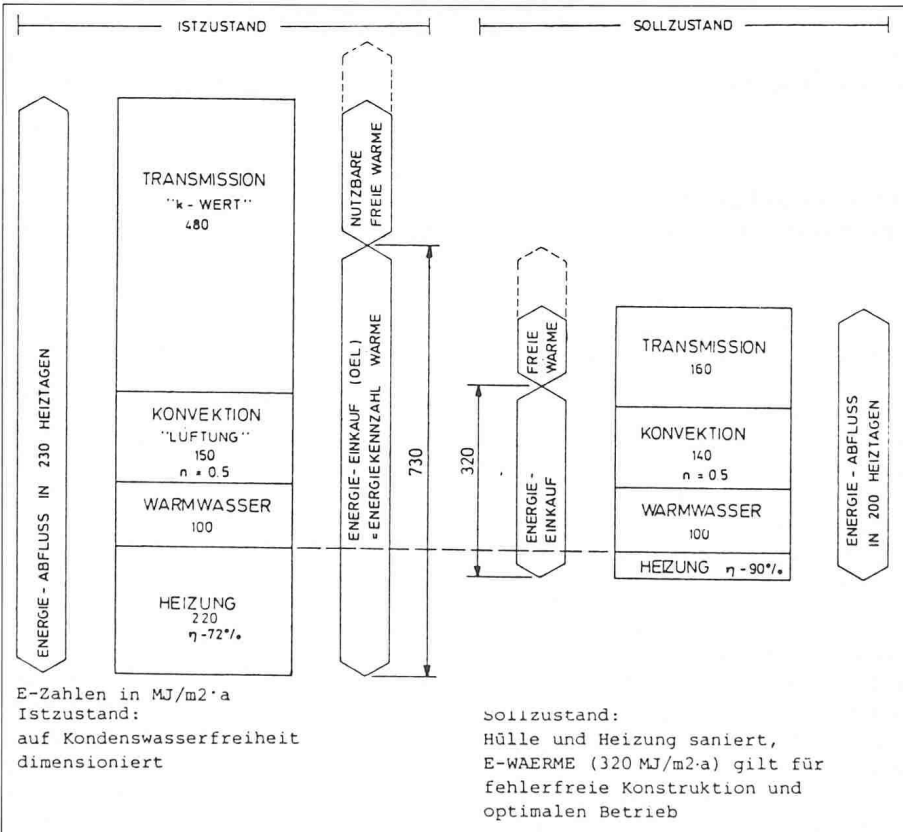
ISTZUSTAND

SOLLZUSTAND

ENERGIE - ABFLUSS IN 230 HEIZTAGEN

TRANSMISSION
"k - WERT"
480

KONVEKTION
"LÜFTUNG"
150
n = 0.5

WARMWASSER
100

HEIZUNG
220
$\eta$ -72°/.

NUTZBARE FREIE WARME

ENERGIE - EINKAUF (OEL) = ENERGIEKENNZAHL WARME

730

320

FREIE WARME

ENERGIE - EINKAUF

TRANSMISSION
160

KONVEKTION
140
n = 0.5

WARMWASSER
100

HEIZUNG $\eta$ -90°/.

ENERGIE - ABFLUSS IN 200 HEIZTAGEN

E-Zahlen in MJ/m2·a
Istzustand:
auf Kondenswasserfreiheit dimensioniert

Sollzustand:
Hülle und Heizung saniert,
E-WAERME (320 MJ/m2·a) gilt für fehlerfreie Konstruktion und optimalen Betrieb